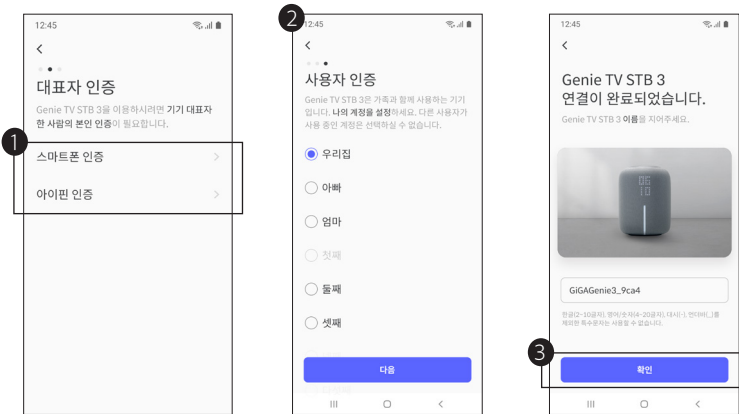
12:45

<

대표자 인증

Genie TV STB 3을 이용하시려면 기기 대표자 한 사람의 본인 인증이 필요합니다.

1

스마트폰 인증 >

아이핀 인증 >

2

12:45

<

사용자 인증

Genie TV STB 3은 가족과 함께 사용하는 기기입니다. 나의 계정을 설정하세요. 다른 사용자가 사용 중인 계정은 선택하실 수 없습니다.

우리집

아빠

엄마

첫째

둘째

셋째

다음

III O <

12:45

<

Genie TV STB 3 연결이 완료되었습니다.

Genie TV STB 3 이름을 지어주세요.

GiGAGenie3_9ca4

한글(2~10글자), 영어/숫자(4~20글자), 대시(-), 언더바(_)를 제외한 특수문자는 사용할 수 없습니다.

3

확인

III O <